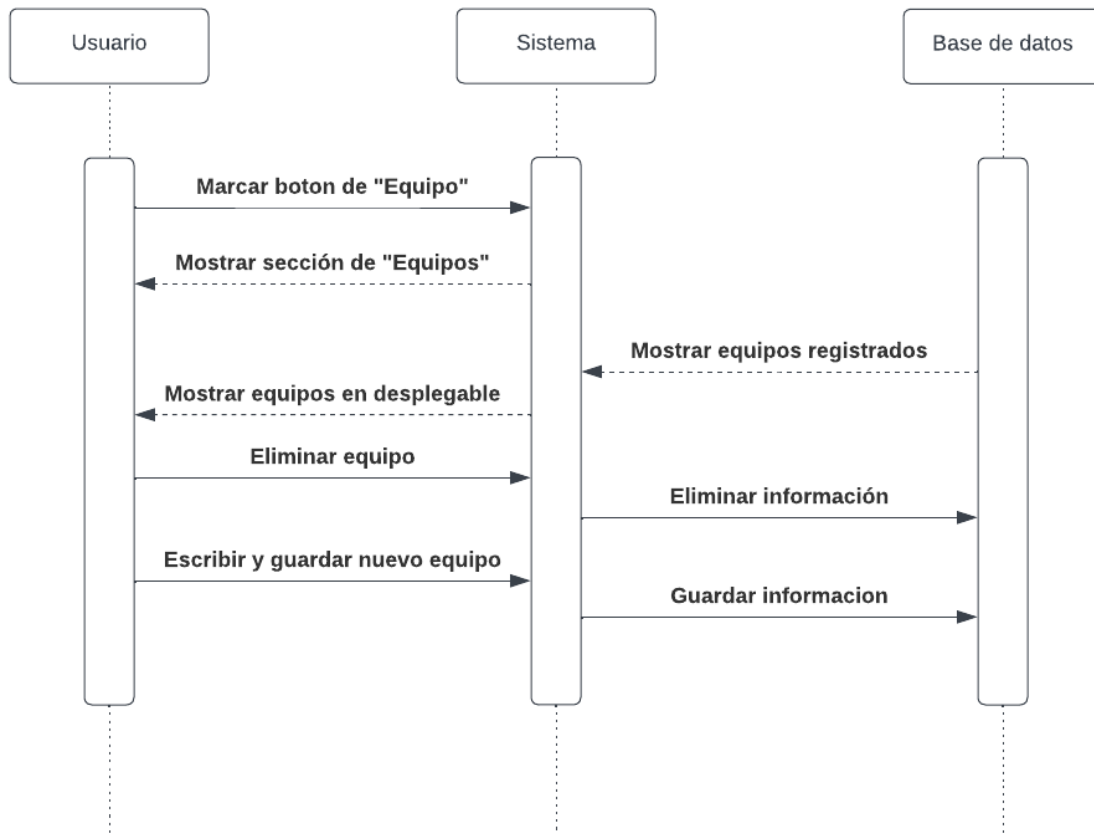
Usuario

Sistema

Base de datos

Marcar boton de "Equipo"

Mostrar sección de "Equipos"

Mostrar equipos registrados

Mostrar equipos en desplegable

Eliminar equipo

Eliminar información

Escribir y guardar nuevo equipo

Guardar informacion